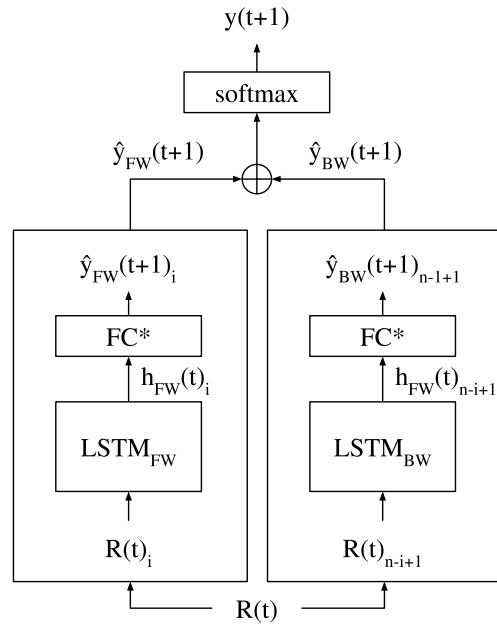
$y(t+1)$

softmax

$\hat{y}_{FW}(t+1)$

$\hat{y}_{BW}(t+1)$

$\hat{y}_{FW}(t+1)_i$

FC*

$h_{FW}(t)_i$

$LSTM_{FW}$

$R(t)_i$

$\hat{y}_{BW}(t+1)_{n-1+1}$

FC*

$h_{FW}(t)_{n-i+1}$

$LSTM_{BW}$

$R(t)_{n-i+1}$

$R(t)$